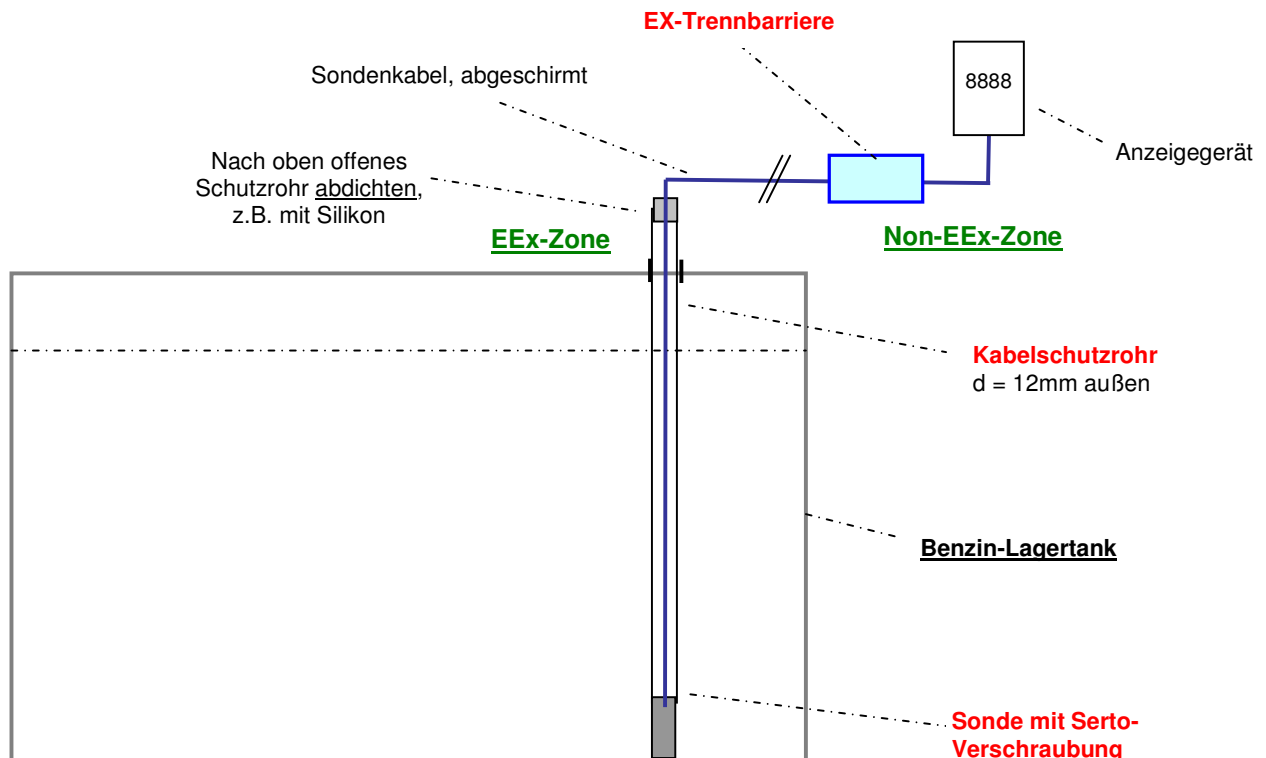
EX-Trennbarriere

Sondenkabel, abgeschirmt

8888

Anzeigegerät

Nach oben offenes Schutzrohr abdichten, z.B. mit Silikon

EEx-Zone

Non-EEx-Zone

Kabelschutzrohr
d = 12mm außen

Benzin-Lagertank

Sonde mit Serto-Verschraubung